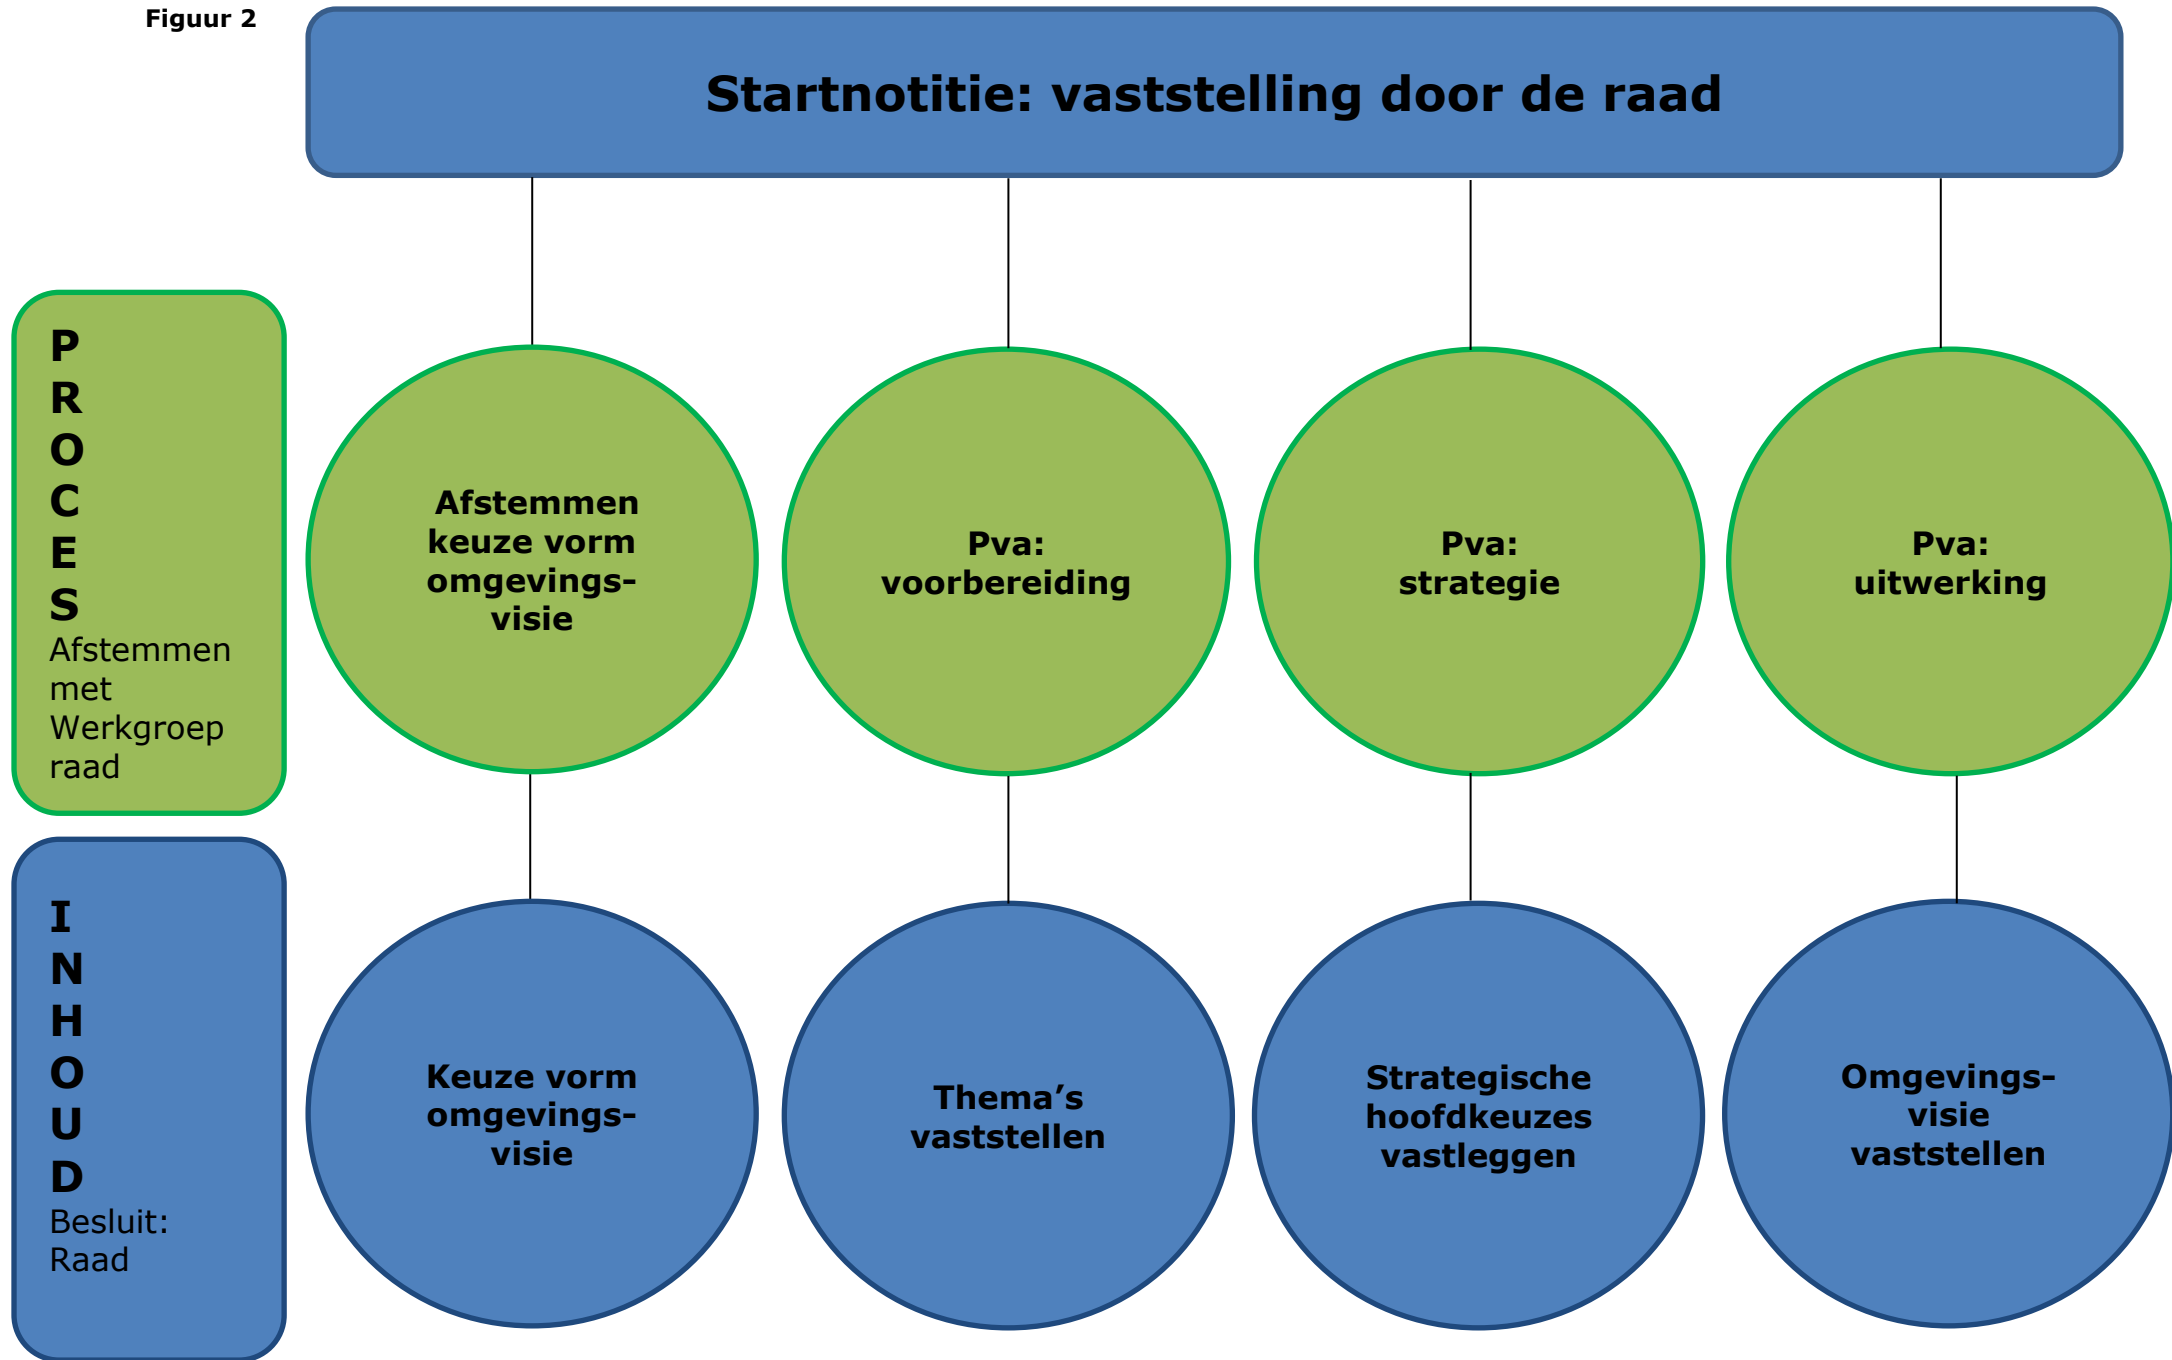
Figuur 2

Startnotitie: vaststelling door de raad

P
R
O
C
E
S
Afstemmen met Werkgroep raad

Afstemmen keuze vorm omgevingsvisie

Pva: voorbereiding

Pva: strategie

Pva: uitwerking

I
N
H
O
U
D
Besluit: Raad

Keuze vorm omgevingsvisie

Thema's vaststellen

Strategische hoofdkeuzes vastleggen

Omgevingsvisie vaststellen